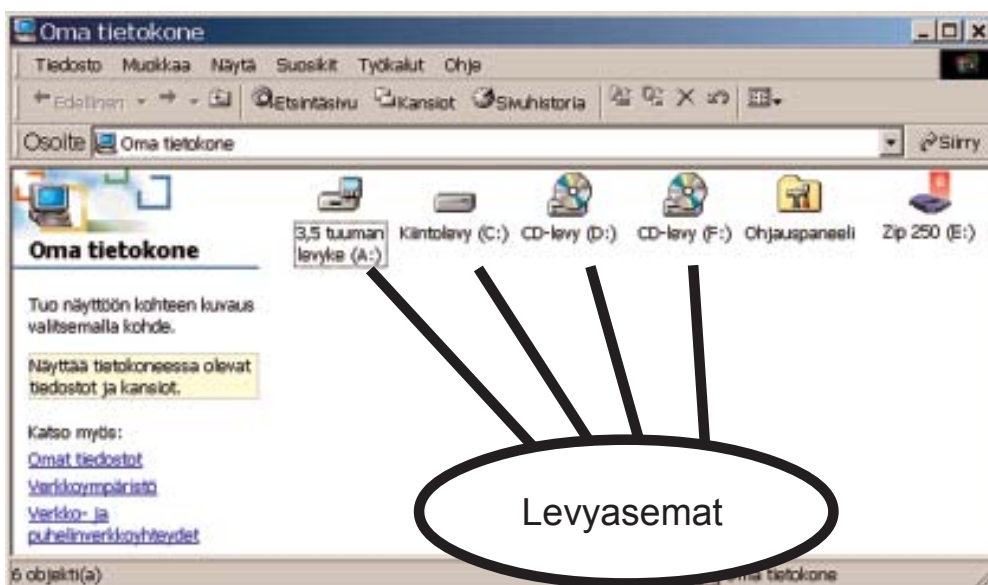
Oma tietokone

Tiedosto Muokkaa Näytä Suosikit Työkalut Ohje

Edellinen Etsintäsivu Kansiot Sivuhistoria

Osoite Oma tietokone Siirry

Oma tietokone

Tuo näyttöön kohteen kuvaus valitsemalla kohde.

Näyttää tietokoneessa olevat tiedostot ja kansiot.

Katso myös:

Omat tiedostot

Verkkoympäristö

Verkko- ja puhelinverkkoyhteydet

3,5 tuuman levyke (A:)

Kiintolevy (C:)

CD-levy (D:)

CD-levy (F:)

Ohjauspaneeli

Zip 250 (E:)

Levyasemat

6 objekti(a)

Oma tietokone